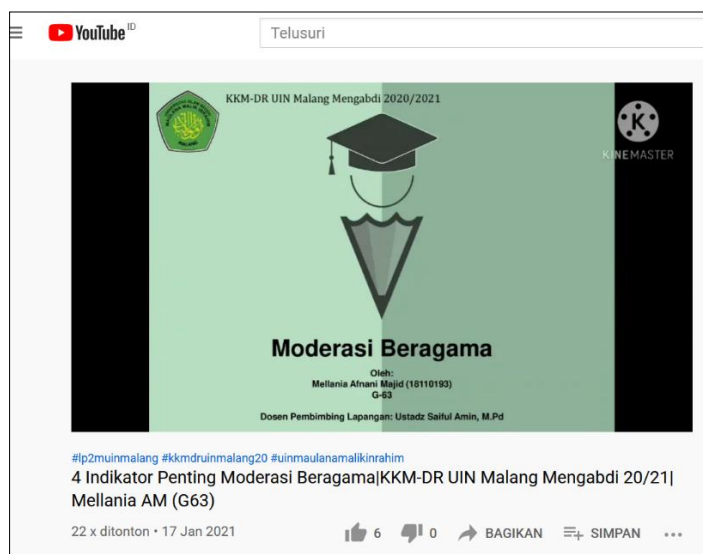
YouTube ID

Telusuri

KKM-DR UIN Malang Mengabdi 2020/2021

KINEMASTER

Moderasi Beragama

Oleh:
Mellania Afnani Majid (18110193)
G-63

Dosen Pembimbing Lapangan: Ustadz Saiful Amin, M.Pd

#lp2muinmalang #kkmdruinmalang20 #uinmaulanamalikinrahim

4 Indikator Penting Moderasi Beragama|KKM-DR UIN Malang Mengabdi 20/21| Mellania AM (G63)

22 x ditonton • 17 Jan 2021

6 0 BAGIKAN SIMPAN ...